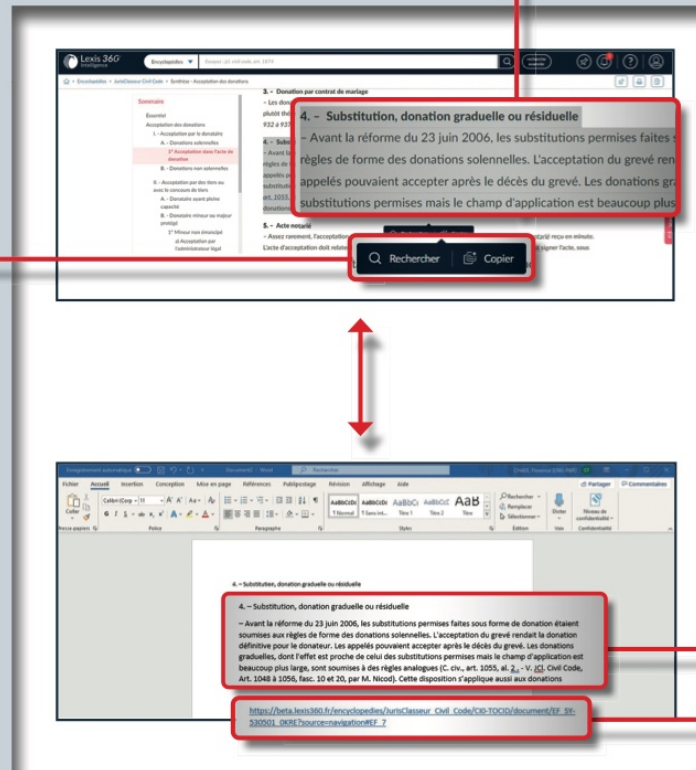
Lexis 360 Intelligence

Encyclopédies

Accueil > Encyclopédies > JurisClasseur Civil Code > Synthèse - Acceptation des donations

Sommaire

Essentiel

Acceptation des donations

I. - Acceptation par le donataire

A. - Donations solennelles

1° Acceptation dans l'acte de donation

B. - Donations non solennelles

II. - Acceptation par des tiers ou avec le concours de tiers

A. - Donataire ayant pleine capacité

B. - Donataire mineur ou majeur protégé

1° Mineur non émancipé

a) Acceptation par l'administrateur légal

3. – Donation par contrat de mariage

4. – Substitution, donation graduelle ou résiduelle

– Avant la réforme du 23 juin 2006, les substitutions permises faites s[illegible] règles de forme des donations solennelles. L'acceptation du grevé ren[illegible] appelés pouvaient accepter après le décès du grevé. Les donations gra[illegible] substitutions permises mais le champ d'application est beaucoup plus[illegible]

5. – Acte notarié

Rechercher Copier

Enregistrement automatique Document2 - Word Rechercher

Fichier Accueil Insertion Conception Mise en page Références Publipostage Révision Affichage Aide Partager Commentaires

Coller Presse-papiers Police Paragraphe Styles Édition Voix Confidentialité

Calibri (Corps) 11

AaBbCcDc ¶ Normal AaBbCcDc ¶ Sans int... AaBbCc Titre 1 AaBbCcC Titre 2 AaB Titre

Rechercher Remplacer Sélectionner Dicter Niveau de confidentialité

4. – Substitution, donation graduelle ou résiduelle

4. – Substitution, donation graduelle ou résiduelle

– Avant la réforme du 23 juin 2006, les substitutions permises faites sous forme de donation étaient soumises aux règles de forme des donations solennelles. L'acceptation du grevé rendait la donation définitive pour le donateur. Les appelés pouvaient accepter après le décès du grevé. Les donations graduelles, dont l'effet est proche de celui des substitutions permises mais le champ d'application est beaucoup plus large, sont soumises à des règles analogues (C. civ., art. 1055, al. 2. - V. JCl. Civil Code, Art. 1048 à 1056, fasc. 10 et 20, par M. Nicod). Cette disposition s'applique aussi aux donations

https://beta.lexis360.fr/encyclopedies/JurisClasseur_Civil_Code/CI0-TOCID/document/EF_SY-530501_0KRE?source=navigation#EF_7